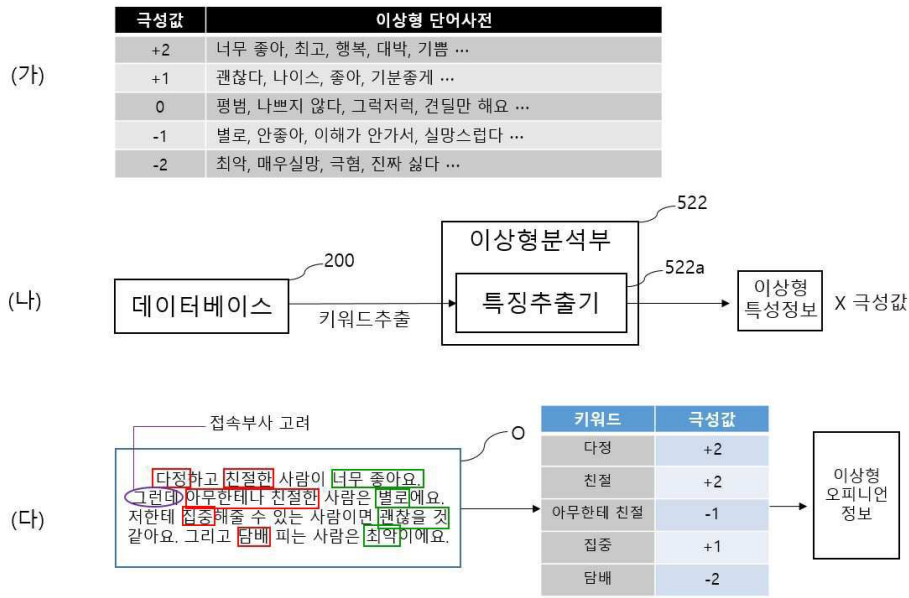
(가)

| 극성값 | 이상형 단어사전 |
|---|---|
| +2 | 너무 좋아, 최고, 행복, 대박, 기쁨 … |
| +1 | 괜찮다, 나이스, 좋아, 기분좋게 … |
| 0 | 평범, 나쁘지 않다, 그럭저럭, 건딜만 해요 … |
| -1 | 별로, 안좋아, 이해가 안가서, 실망스럽다 … |
| -2 | 최악, 매우실망, 극혐, 진짜 싫다 … |

(나)

200
데이터베이스
키워드추출
522
이상형분석부
522a
특징추출기
이상형 특성정보
X 극성값

(다)

접속부사 고려
O
다정하고 친절한 사람이 너무 좋아요. 그런데 아무한테나 친절한 사람은 별로에요. 저한테 집중해줄 수 있는 사람이면 괜찮을 것 같아요. 그리고 담배 피는 사람은 최악이에요.

| 키워드 | 극성값 |
|---|---|
| 다정 | +2 |
| 친절 | +2 |
| 아무한테 친절 | -1 |
| 집중 | +1 |
| 담배 | -2 |

이상형 오피니언 정보